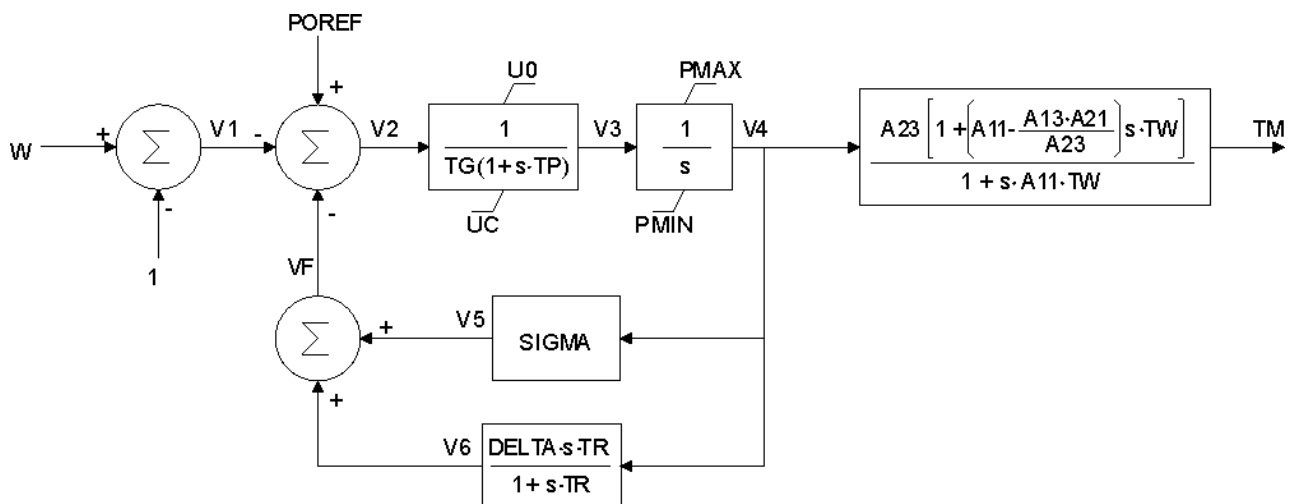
POREF

+

W

+

$\Sigma$

V1

-

$\Sigma$

V2

U0

$\frac{1}{TG(1+s\cdot TP)}$

UC

V3

PMAX

$\frac{1}{s}$

PMIN

V4

$\frac{A23\left[1+\left(A11-\frac{A13\cdot A21}{A23}\right)s\cdot TW\right]}{1+s\cdot A11\cdot TW}$

TM

-

1

-

VF

$\Sigma$

+

V5

SIGMA

+

V6

$\frac{DELTA\cdot s\cdot TR}{1+s\cdot TR}$